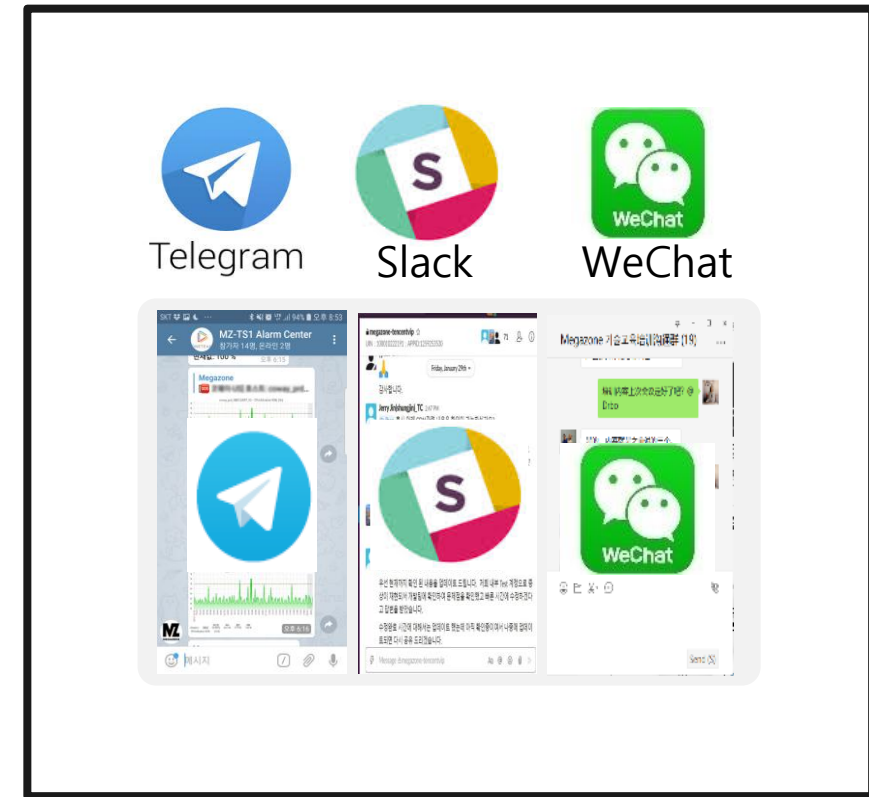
S

WeChat

Telegram

Slack

WeChat

MZ-TS1 Alarm Center

참가자 14명, 온라인 2명

Megazone

MZ

메시지

#megazone-tencentvip

Friday, January 29th

감사합니다.

Jerry Anjihungjin_TC

S

Message #megazone-tencentvip

Megazone 기술교육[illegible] (19)

Dco

WeChat

Send (S)